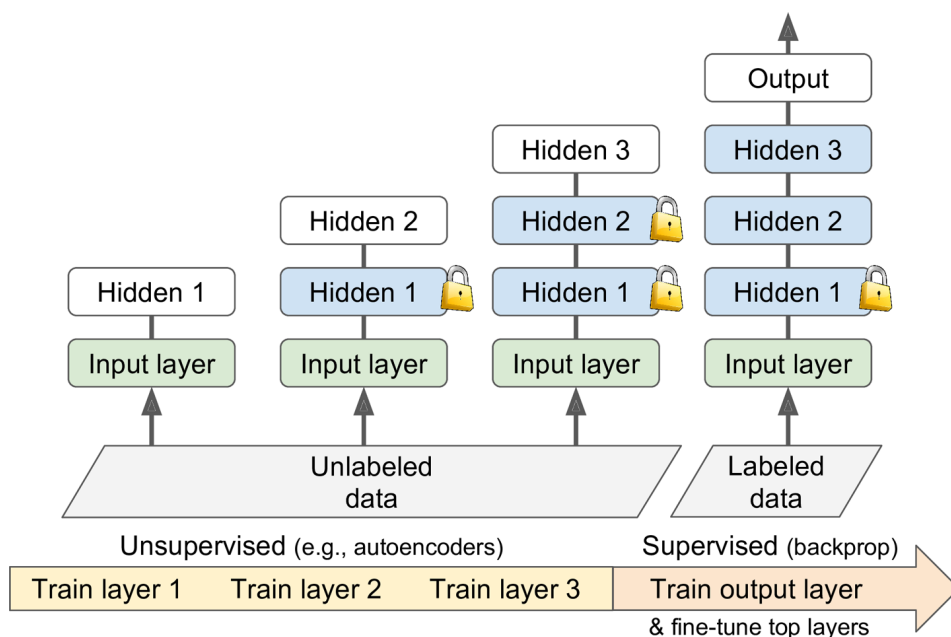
Output

Hidden 3

Hidden 3

Hidden 2

Hidden 2

Hidden 2

Hidden 1

Hidden 1

Hidden 1

Hidden 1

Input layer

Input layer

Input layer

Input layer

Unlabeled data

Labeled data

Unsupervised (e.g., autoencoders)

Supervised (backprop)

Train layer 1

Train layer 2

Train layer 3

Train output layer

& fine-tune top layers